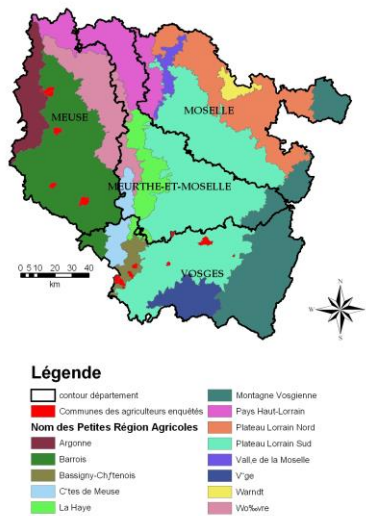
MEUSE
MOSELLE
MEURTHE-ET-MOSELLE
VOSGES
0 5 10 20 30 40
km
N
S
W
E

Légende
contour département
Communes des agriculteurs enquêtés
Nom des Petites Région Agricoles
Argonne
Barrois
Bassigny-Ch­ftenois
C'tes de Meuse
La Haye
Montagne Vosgienne
Pays Haut-Lorrain
Plateau Lorrain Nord
Plateau Lorrain Sud
Vall_e de la Moselle
V'ge
Warndt
Wo‰vre